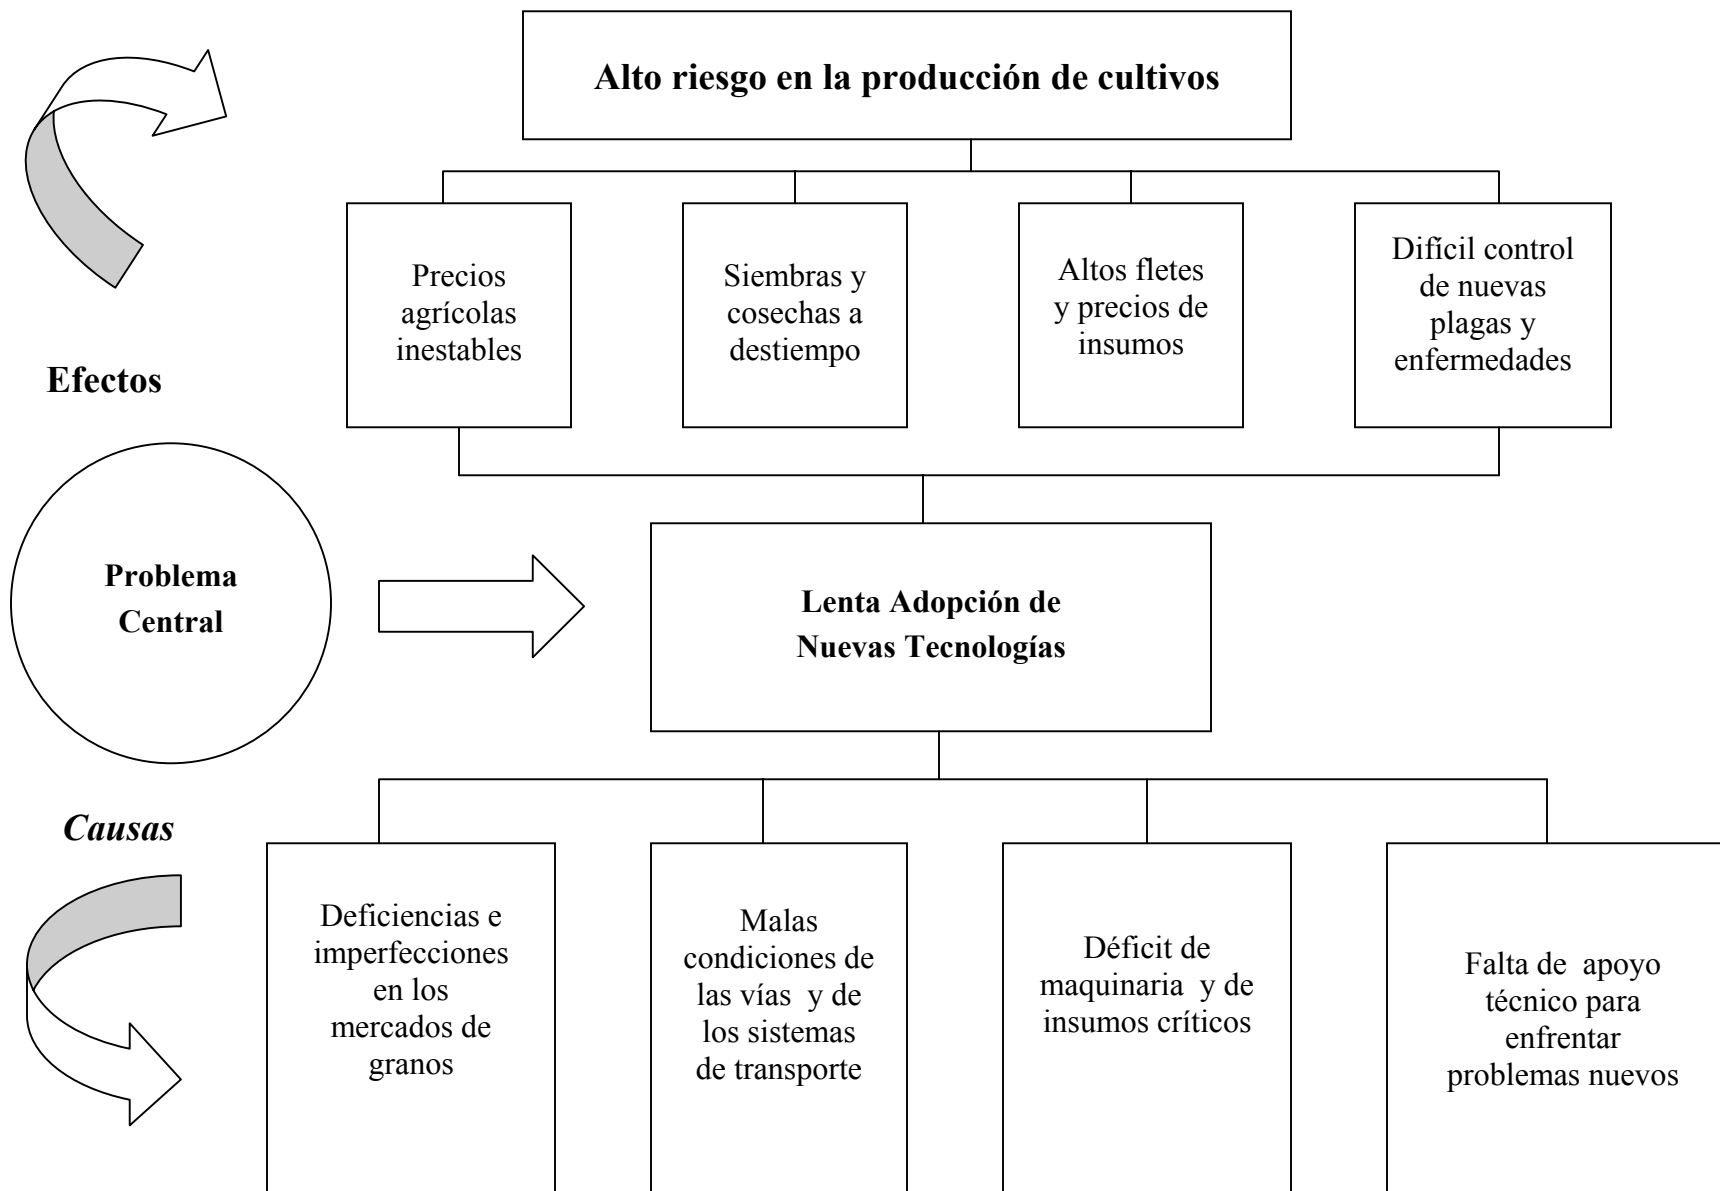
Alto riesgo en la producción de cultivos

Efectos

Precios agrícolas inestables

Siembras y cosechas a destiempo

Altos fletes y precios de insumos

Difícil control de nuevas plagas y enfermedades

Problema Central

Lenta Adopción de Nuevas Tecnologías

Causas

Deficiencias e imperfecciones en los mercados de granos

Malas condiciones de las vías y de los sistemas de transporte

Déficit de maquinaria y de insumos críticos

Falta de apoyo técnico para enfrentar problemas nuevos